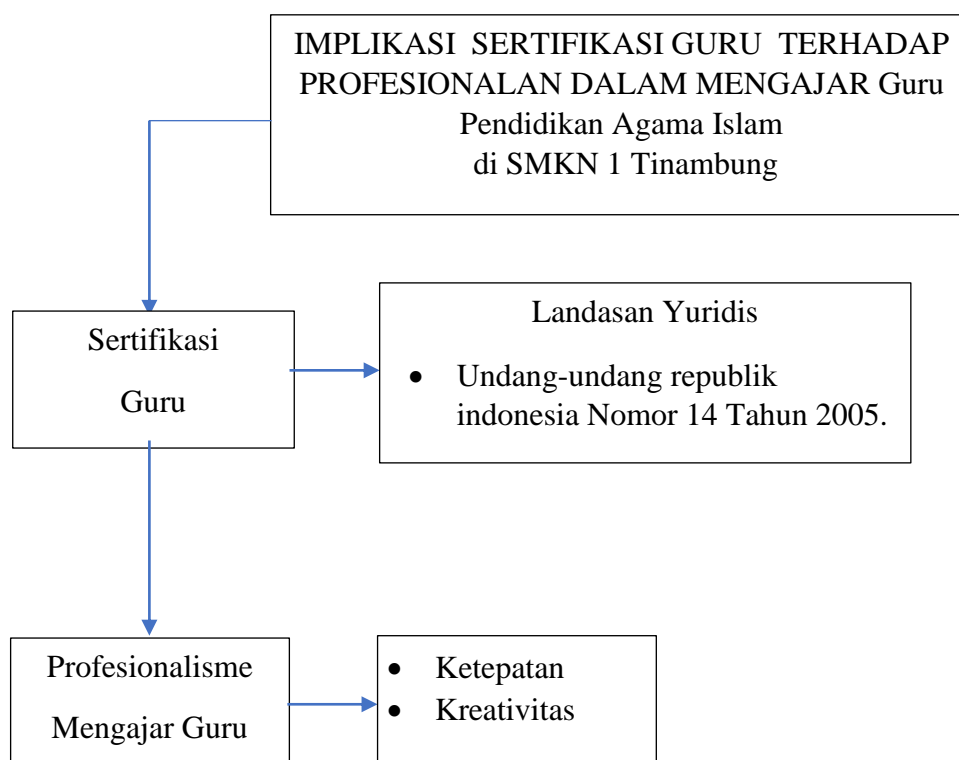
IMPLIKASI SERTIFIKASI GURU TERHADAP PROFESIONALAN DALAM MENGAJAR Guru Pendidikan Agama Islam di SMKN 1 Tinambung

Sertifikasi Guru

Landasan Yuridis

- Undang-undang republik indonesia Nomor 14 Tahun 2005.

Profesionalisme Mengajar Guru

- Ketepatan
- Kreativitas